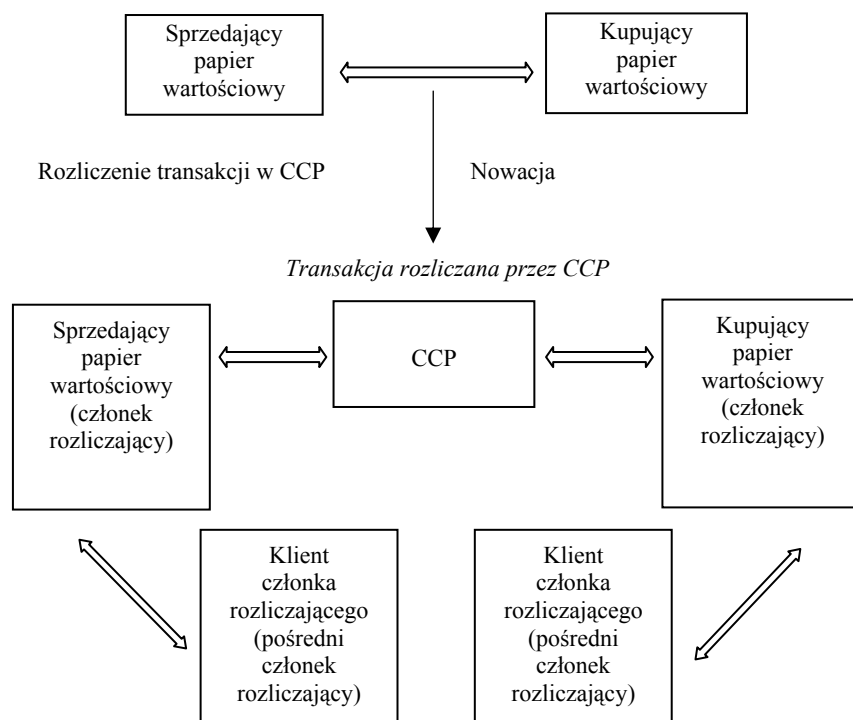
Sprzedający papier wartościowy

Kupujący papier wartościowy

Rozliczenie transakcji w CCP

Nowacja

*Transakcja rozliczana przez CCP*

Sprzedający papier wartościowy (członek rozliczający)

CCP

Kupujący papier wartościowy (członek rozliczający)

Klient członka rozliczającego (pośredni członek rozliczający)

Klient członka rozliczającego (pośredni członek rozliczający)